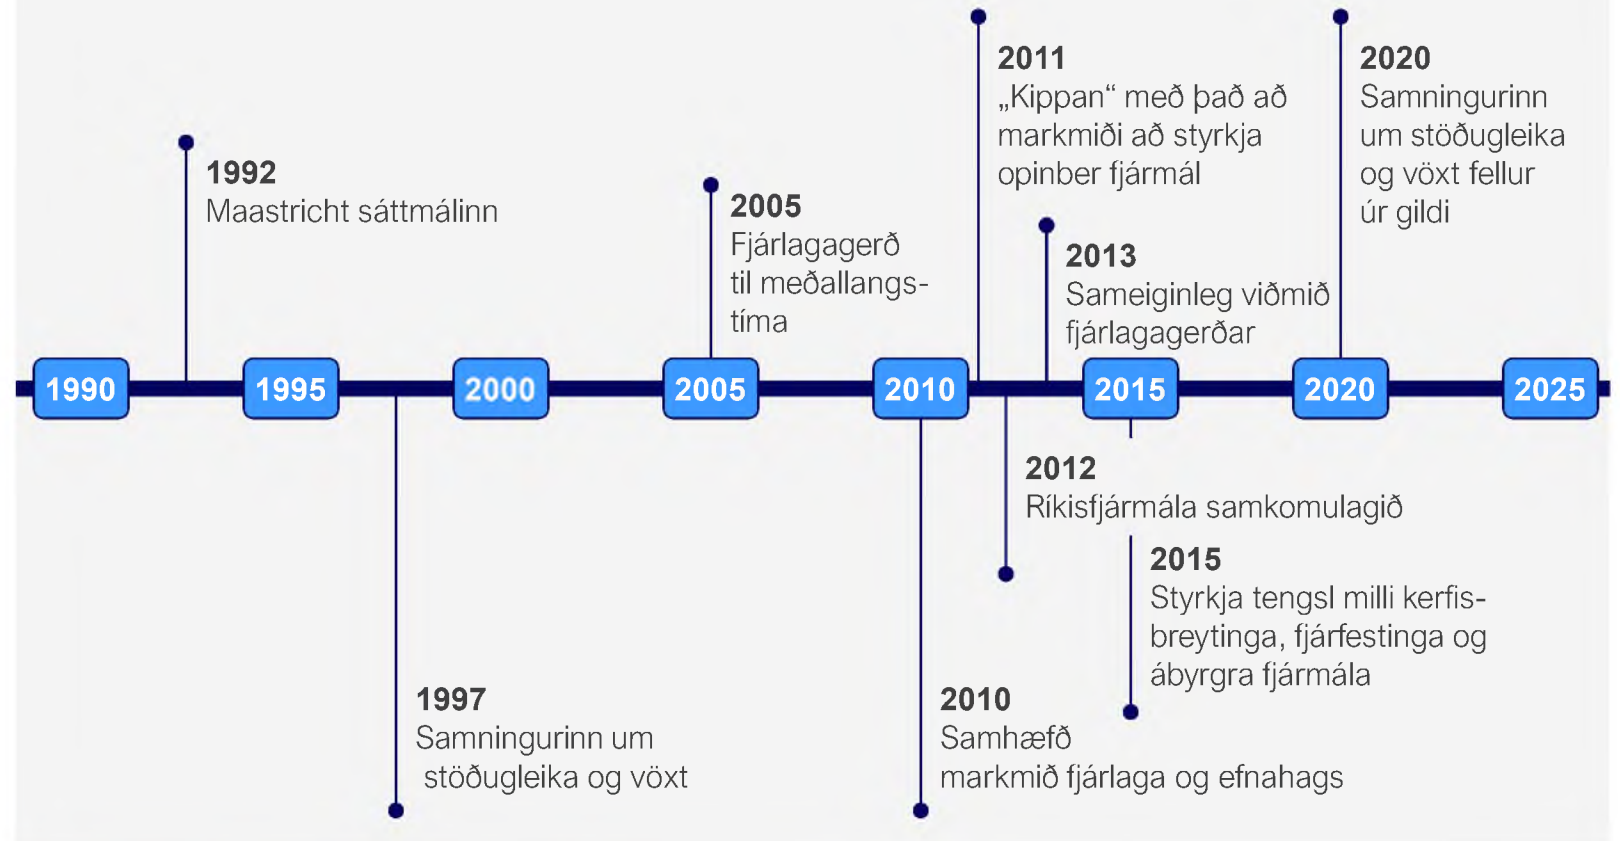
2011
„Kippan“ með það að markmiði að styrkja opinber fjármál

2020
Samningurinn um stöðugleika og vöxt fellur úr gildi

1992
Maastricht sáttmálinn

2005
Fjárlagagerð til meðallangstíma

2013
Sameiginleg viðmið fjárlagagerðar

1990 1995 2000 2005 2010 2015 2020 2025

2012
Ríkisfjármála samkomulagið

2015
Styrkja tengsl milli kerfisbreytinga, fjárfestinga og ábyrgra fjármála

1997
Samningurinn um stöðugleika og vöxt

2010
Samhæfð markmið fjárlaga og efnahags